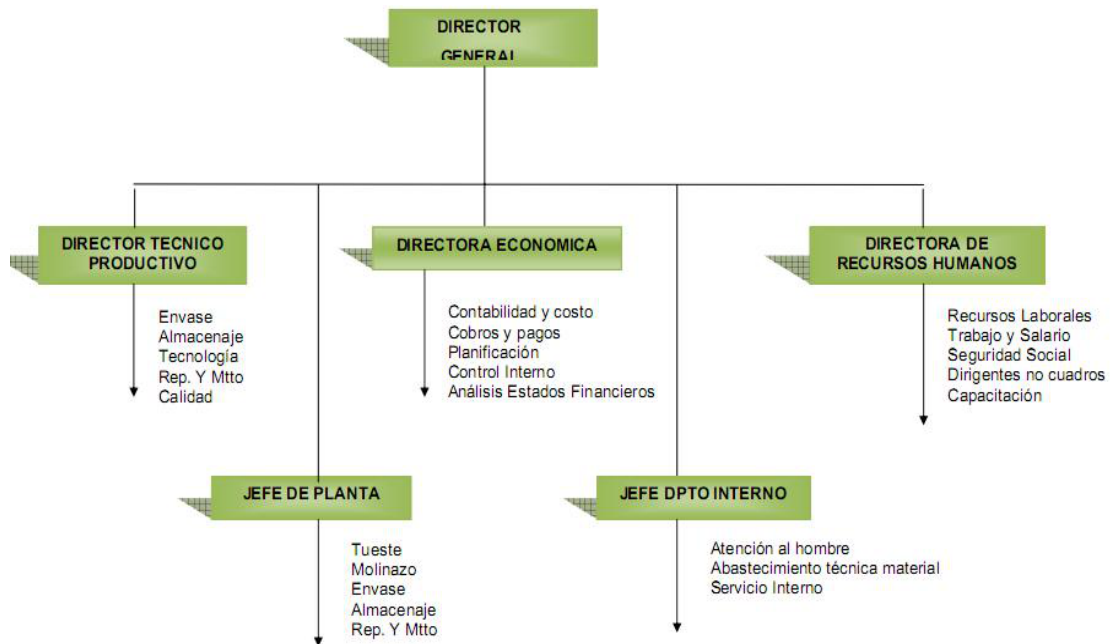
DIRECTOR GENERAL

DIRECTOR TECNICO PRODUCTIVO

Envase
Almacenaje
Tecnología
Rep. Y Mtto
Calidad

DIRECTORA ECONOMICA

Contabilidad y costo
Cobros y pagos
Planificación
Control Interno
Análisis Estados Financieros

DIRECTORA DE RECURSOS HUMANOS

Recursos Laborales
Trabajo y Salario
Seguridad Social
Dirigentes no cuadros
Capacitación

JEFE DE PLANTA

Tueste
Molinazo
Envase
Almacenaje
Rep. Y Mtto

JEFE DPTO INTERNO

Atención al hombre
Abastecimiento técnica material
Servicio Interno